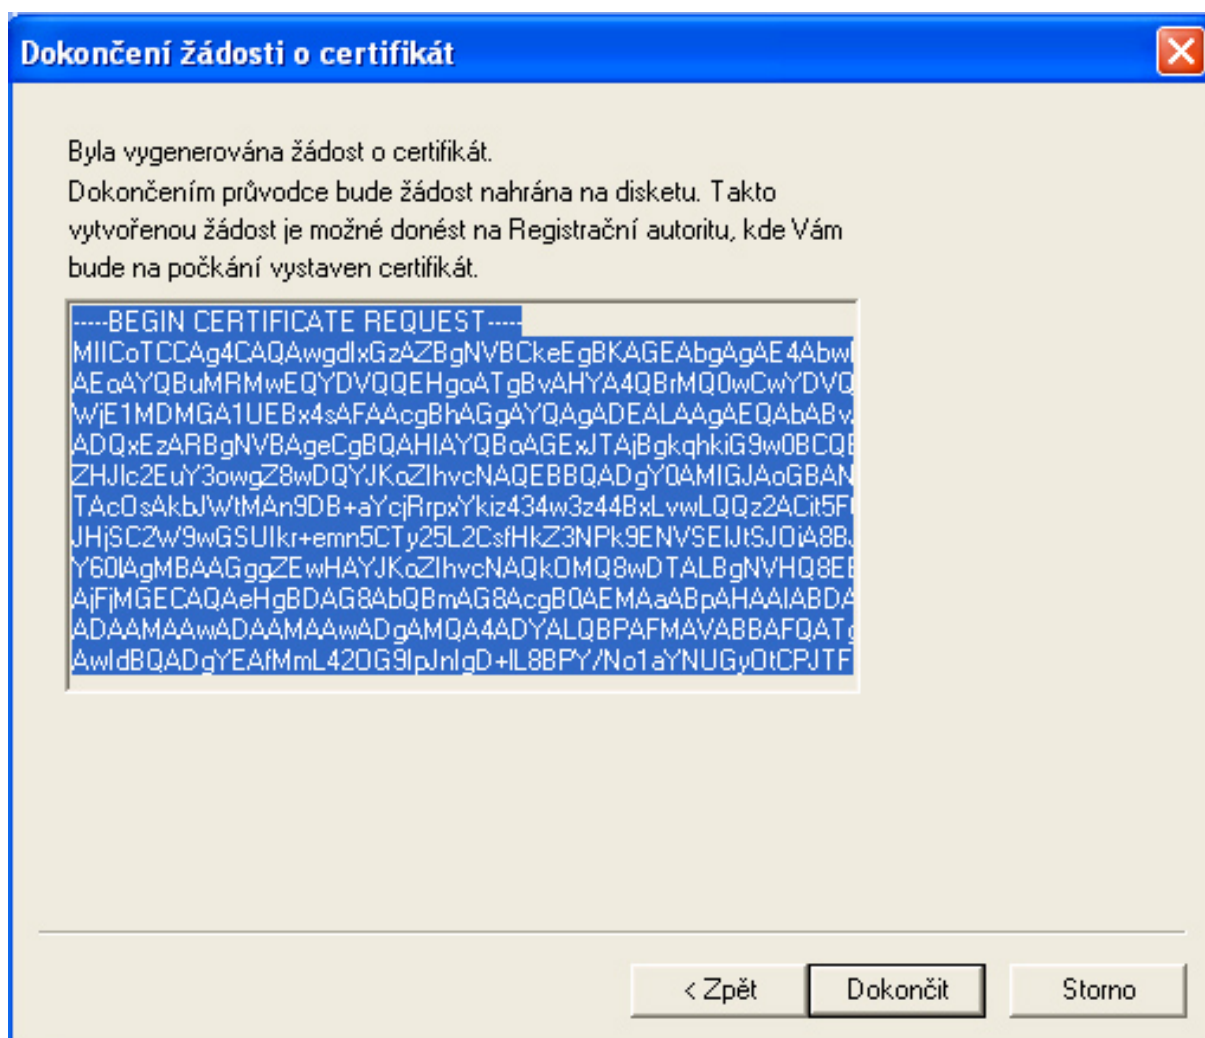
Dokončení žádosti o certifikát

Byla vygenerována žádost o certifikát.
Dokončením průvodce bude žádost nahrána na disketu. Takto vytvořenou žádost je možné donést na Registrační autoritu, kde Vám bude na počkání vystaven certifikát.

-----BEGIN CERTIFICATE REQUEST-----
MIICoTCCAg4CAQAwgdlxGzAZBgNVBCkeEgBKAGEAbgAgAE4Abw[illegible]
AEoAYQBuMRMwEQYDVQQEHgoATgBvAHYA4QBrMQ0wCwYDVQ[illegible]
WjE1MDMGA1UEBx4sAFAAcgBhAGgAYQAgADEALAAgAEQAbABv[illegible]
ADQxEzARBgNVBAgeCgBQAHIAYQBoAGExJTAjBgkqhkiG9w0BCQE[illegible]
ZHJlc2EuY3owgZ8wDQYJKoZIhvcNAQEBBQADgY0AMIGJAoGBAN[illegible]
TAcOsAkbJWtMAn9DB+aYcjRrpxYkiz434w3z44BxLvwLQQz2ACit5F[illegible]
JHjSC2W9wGSUIkr+emn5CTy25L2CsfHkZ3NPk9ENVSEIJtSJOiA8BJ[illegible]
Y60lAgMBAAGggZEwHAYJKoZIhvcNAQkOMQ8wDTALBgNVHQ8EE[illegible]
AjFjMGECAQAeHgBDAG8AbQBmAG8AcgB0AEMAaABpAHAAIABDA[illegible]
ADAAMAAwADAAMAAwADgAMQA4ADYALQBPAFMAVABBAFQAT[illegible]
AwIdBQADgYEAfMmL42OG9lpJnIgD+lL8BPY/No1aYNUGyOtCPJTF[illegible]

< Zpět
Dokončit
Storno